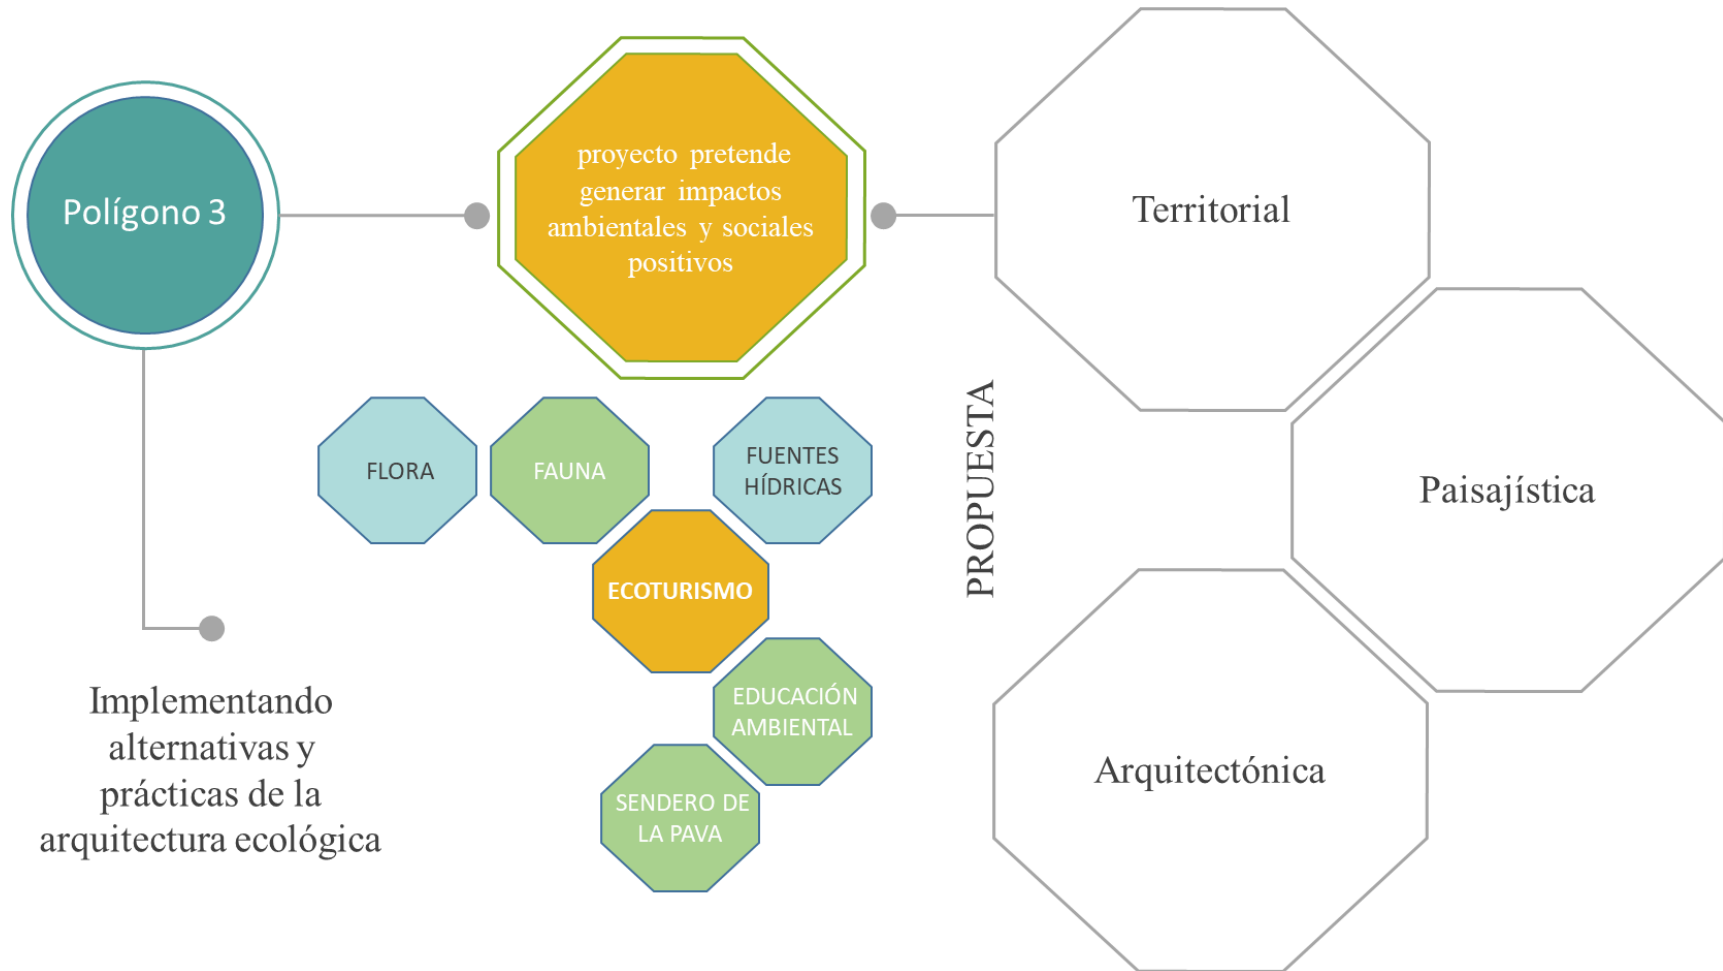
Polígono 3

proyecto pretende generar impactos ambientales y sociales positivos

Implementando alternativas y prácticas de la arquitectura ecológica

FLORA

FAUNA

FUENTES HÍDRICAS

ECOTURISMO

EDUCACIÓN AMBIENTAL

SENDERO DE LA PAVA

PROPUESTA

Territorial

Paisajística

Arquitectónica